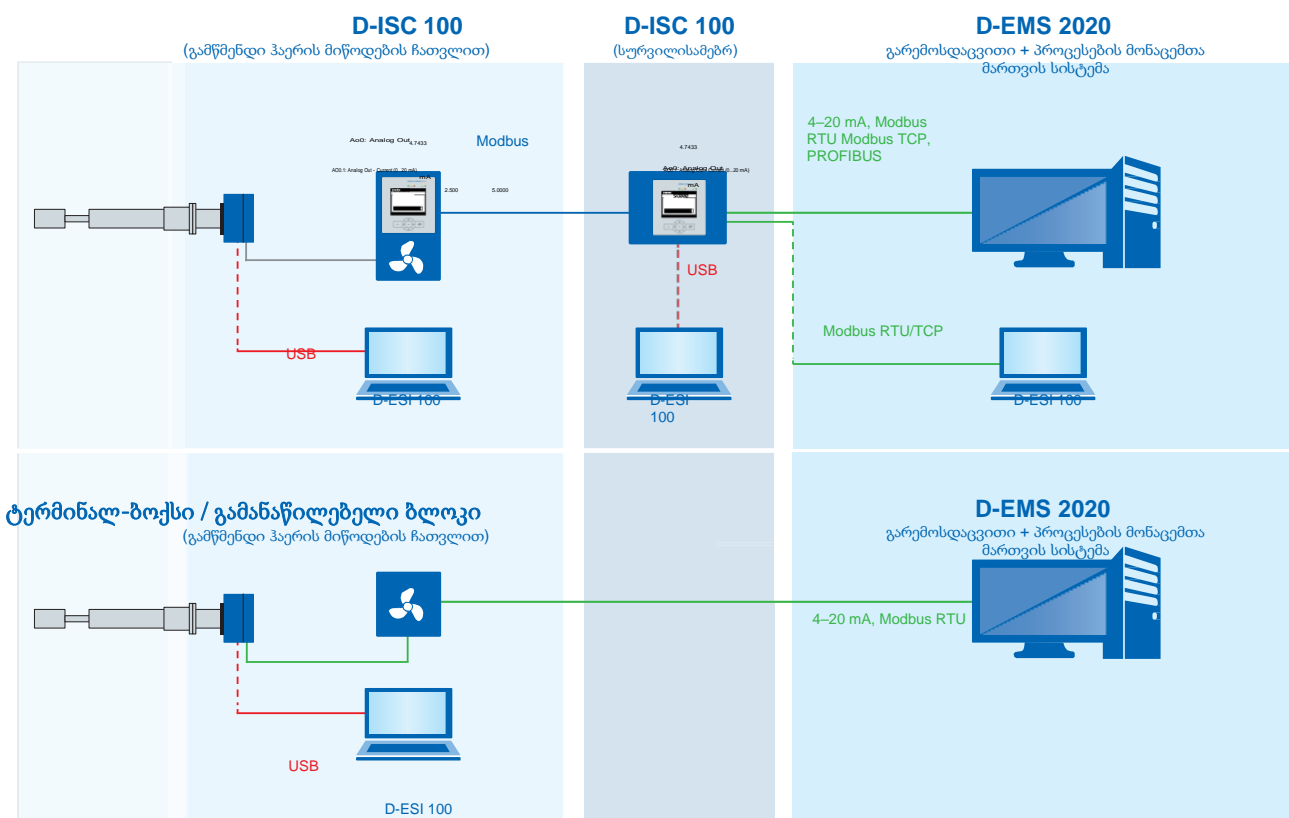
D-ISC 100
(გამწმენდი ჰაერის მიწოდების ჩათვლით)

D-ISC 100
(სურვილისამებრ)

D-EMS 2020
გარემოსდაცვითი + პროცესების მონაცემთა მართვის სისტემა

Ao0: Analog Out 4.7433
AO0.1: Analog Out - Current (0...20 mA)
mA
2.500 5.0000

Modbus

4.7433
Ao0: Analog Out (0...20 mA)
mA

4–20 mA, Modbus RTU Modbus TCP, PROFIBUS

USB

USB

Modbus RTU/TCP

D-ESI 100

D-ESI 100

D-ESI 100

ტერმინალ-ბოქსი / გამანაწილებელი ბლოკი
(გამწმენდი ჰაერის მიწოდების ჩათვლით)

D-EMS 2020
გარემოსდაცვითი + პროცესების მონაცემთა მართვის სისტემა

4–20 mA, Modbus RTU

USB

D-ESI 100